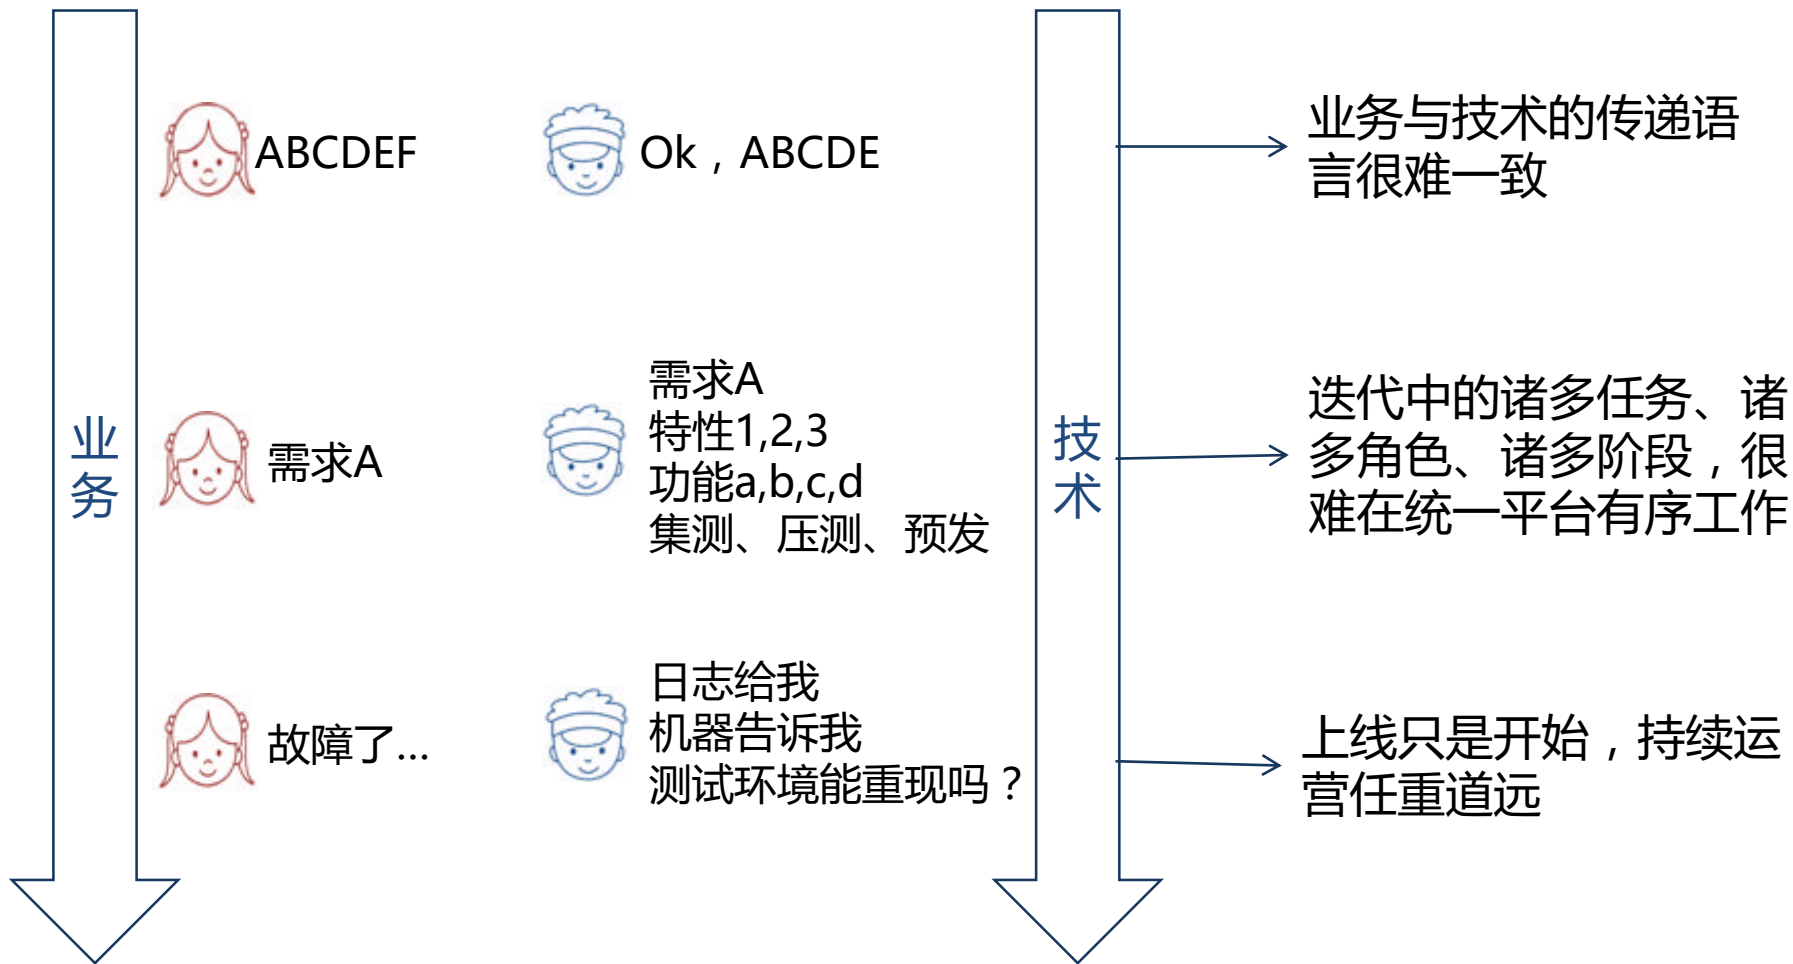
业务

ABCDEF

Ok，ABCDE

需求A

需求A
特性1,2,3
功能a,b,c,d
集测、压测、预发

故障了...

日志给我
机器告诉我
测试环境能重现吗？

技术

业务与技术的传递语言很难一致

迭代中的诸多任务、诸多角色、诸多阶段，很难在统一平台有序工作

上线只是开始，持续运营任重道远